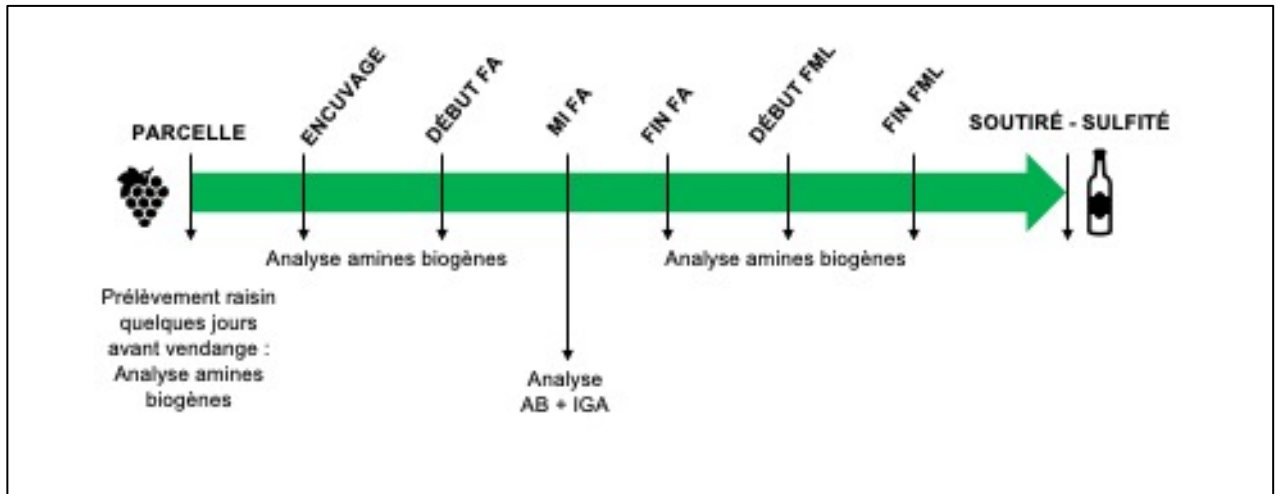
PARCELLE

ENCUVAGE

DÉBUT FA

MI FA

FIN FA

DÉBUT FML

FIN FML

SOUTIRÉ - SULFITÉ

Analyse amines biogènes

Analyse amines biogènes

Prélèvement raisin quelques jours avant vendange : Analyse amines biogènes

Analyse AB + IGA